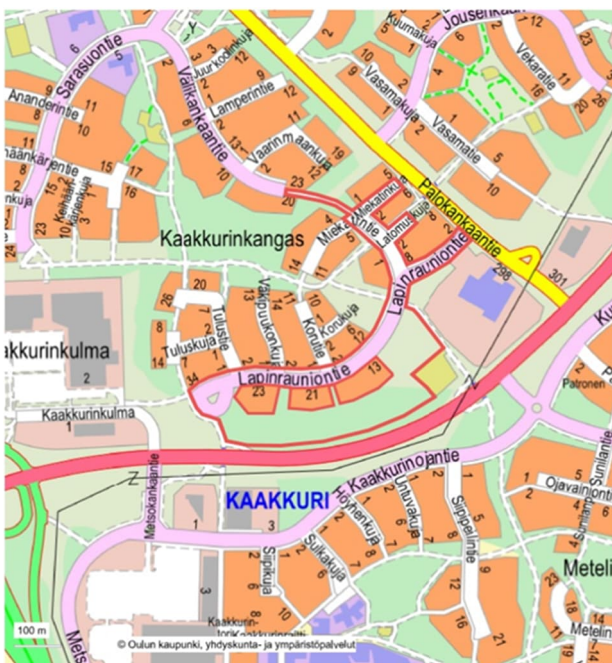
Sarasuontie
Jouseikaari
Kumakuja
Vekarantie
Vasamakuja
Vasamatie
Anandarintie
Juurikonkuja
Lamperintie
Valkankaantie
Vaarinmaankuja
Kaakkurinkangas
Palokankaantie
Miekatinkuja
Latomokuja
Lapinrauniontie
Tuluskuja
Tulustie
Vakipuolonkuja
Korukuja
Koruti
Lapinrauniontie
Kaakkurinkulma
Kaakkurinkulma
Kaakkurinojantie
KAAKKURI
Metsokankaantie
Ojavainiontie
Patronen
Meteli
Sipikuja
Suikakuja
Urbukuja
Sippelintie
100 m
© Oulun kaupunki, yhdyskunta- ja ympäristöpalvelut
296
301
20
23
21
13
34
2
1
5
10
16
15
17
12
11
14
9
7
3
4
6
8